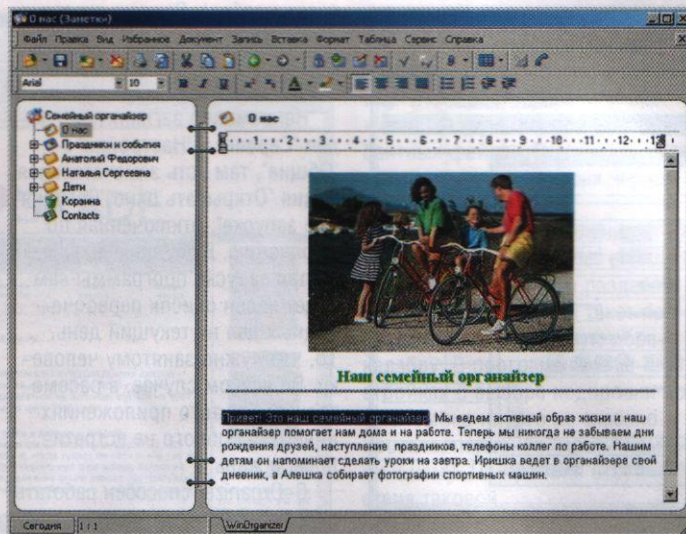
О нас (Заметки)

Файл Правка Вид Избранное Документ Запись Вставка Формат Таблица Сервис Справка

Arial 10

Семейный органайзер
О нас
Праздники и события
Анатолий Федорович
Наталья Сергеевна
Дети
Корзина
Contacts

О нас

1 2 3 4 5 6 7 8 9 10 11 12 13

Наш семейный органайзер

Привет! Это наш семейный органайзер. Мы ведем активный образ жизни и наш органайзер помогает нам дома и на работе. Теперь мы никогда не забываем дни рождения друзей, наступление праздников, телефоны коллег по работе. Нашим детям он напоминает сделать уроки на завтра. Иришка ведет в органайзере свой дневник, а Алешка собирает фотографии спортивных машин.

Сегодня 1 : 1 WinOrganizer